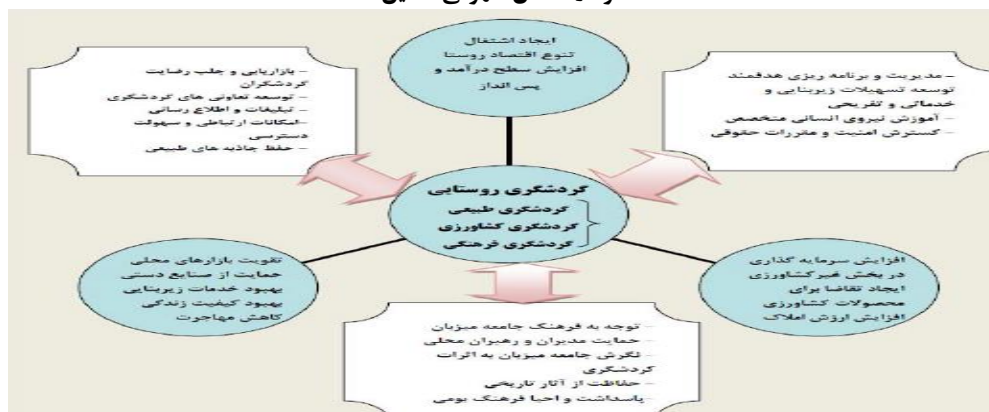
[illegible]

ایجاد اشتغال
تنوع اقتصاد روستا
افزایش سطح درآمد و پس انداز

– بازاریابی و جلب رضایت گردشگران
– توسعه تعاونی های گردشگری
– تبلیغات و اطلاع رسانی
– امکانات ارتباطی و سهولت دسترسی
– حفظ جاذبه های طبیعی

– مدیریت و برنامه ریزی هدفمند
– توسعه تسهیلات زیربنایی و خدماتی و تفریحی
– آموزش نیروی انسانی متخصص
– گسترش امنیت و مقررات حقوقی

گردشگری روستایی
گردشگری طبیعی
گردشگری کشاورزی
گردشگری فرهنگی

تقویت بازارهای محلی
حمایت از صنایع دستی
بهبود خدمات زیربنایی
بهبود کیفیت زندگی
کاهش مهاجرت

افزایش سرمایه گذاری در بخش غیرکشاورزی
ایجاد تقاضا برای محصولات کشاورزی
افزایش ارزش املاک

– توجه به فرهنگ جامعه میزبان
– حمایت مدیران و رهبران محلی
– نگرش جامعه میزبان به اثرات گردشگری
– حفاظت از آثار تاریخی
– پاسداشت و احیا فرهنگ بومی